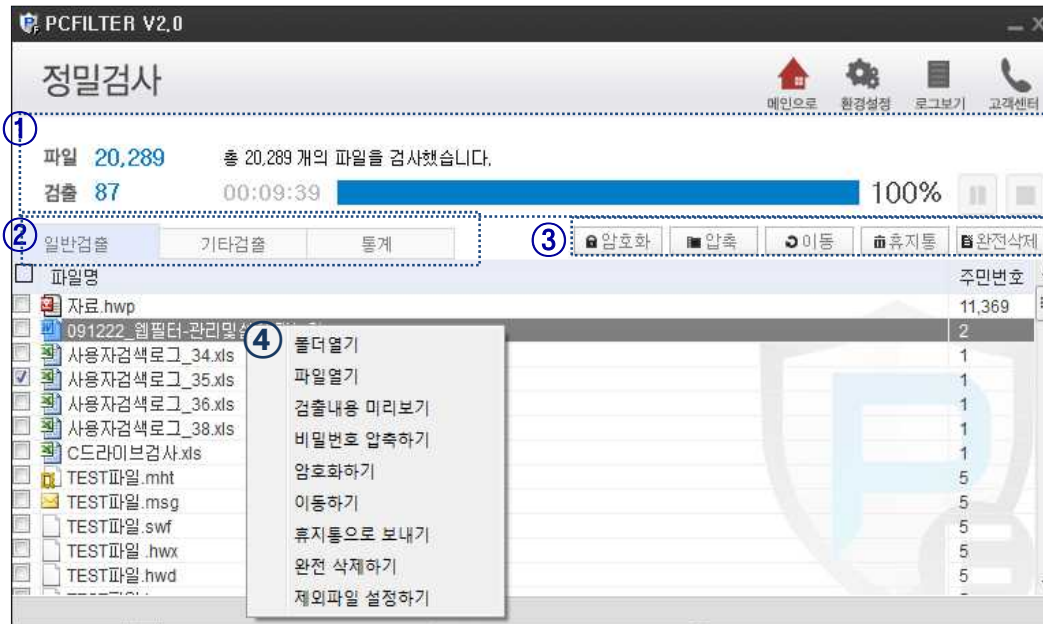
PCFILTER V2.0

정밀검사

메인으로 환경설정 로그보기 고객센터

①

파일 20,289 총 20,289 개의 파일을 검사했습니다.

검출 87 00:09:39 100%

② 일반검출 기타검출 통계

③ 암호화 압축 이동 휴지통 완전삭제

| 파일명 | 주민번호 |
|---|---|
| 자료.hwp | 11,369 |
| 091222_웹필터-관리및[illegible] | 2 |
| 사용자검색로그_34.xls | 1 |
| 사용자검색로그_35.xls | 1 |
| 사용자검색로그_36.xls | 1 |
| 사용자검색로그_38.xls | 1 |
| C드라이브검사.xls | 1 |
| TEST파일.mht | 5 |
| TEST파일.msg | 5 |
| TEST파일.swf | 5 |
| TEST파일 .hwx | 5 |
| TEST파일.hwd | 5 |

④
폴더열기
파일열기
검출내용 미리보기
비밀번호 압축하기
암호화하기
이동하기
휴지통으로 보내기
완전 삭제하기
제외파일 설정하기